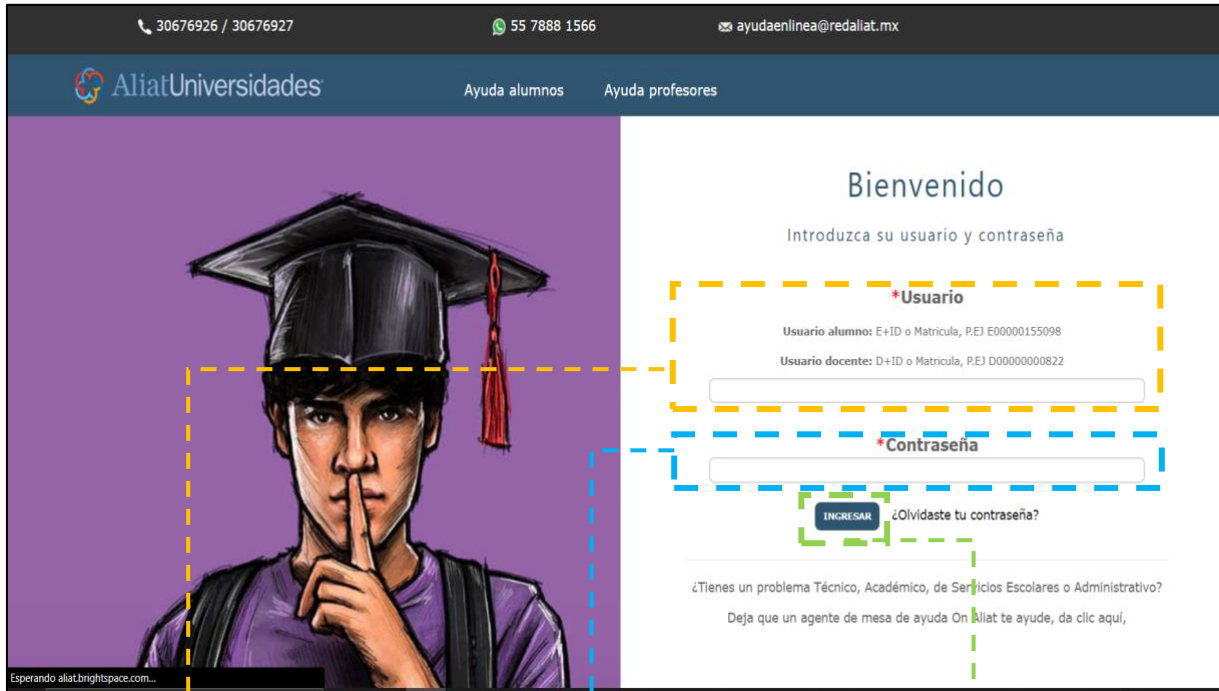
30676926 / 30676927

55 7888 1566

ayudaenlinea@redaliat.mx

AliatUniversidades

Ayuda alumnos

Ayuda profesores

Bienvenido

Introduzca su usuario y contraseña

*Usuario

Usuario alumno: E+ID o Matricula, P.EJ E00000155098

Usuario docente: D+ID o Matricula, P.EJ D00000000822

*Contraseña

INGRESAR

¿Olvidaste tu contraseña?

¿Tienes un problema Técnico, Académico, de Servicios Escolares o Administrativo?

Deja que un agente de mesa de ayuda On Aliat te ayude, da clic aquí,

Esperando aliat.brightspace.com...